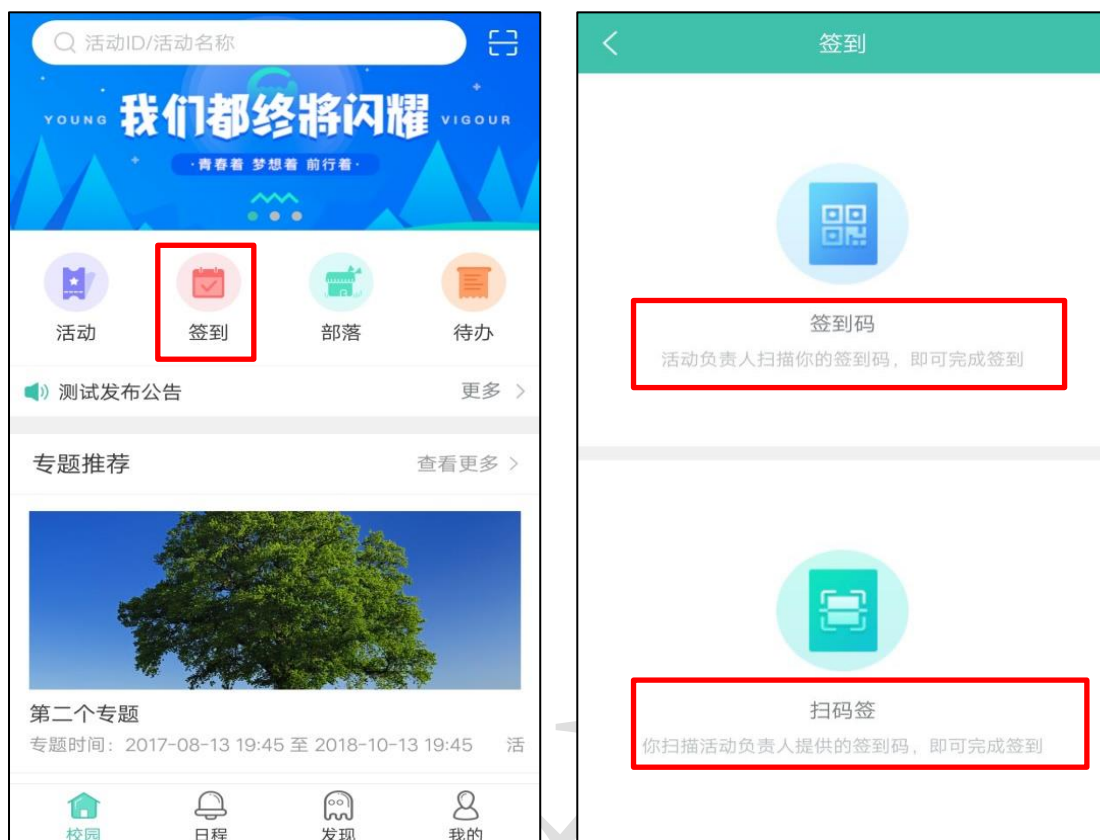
活动ID/活动名称

YOUNG 我们都终将闪耀 VIGOUR

·青春着 梦想着 前行着·

活动 签到 部落 待办

测试发布公告 更多 >

专题推荐 查看更多 >

第二个专题

专题时间：2017-08-13 19:45 至 2018-10-13 19:45 活

校园 日程 发现 我的

签到

签到码

活动负责人扫描你的签到码，即可完成签到

扫码签

你扫描活动负责人提供的签到码，即可完成签到